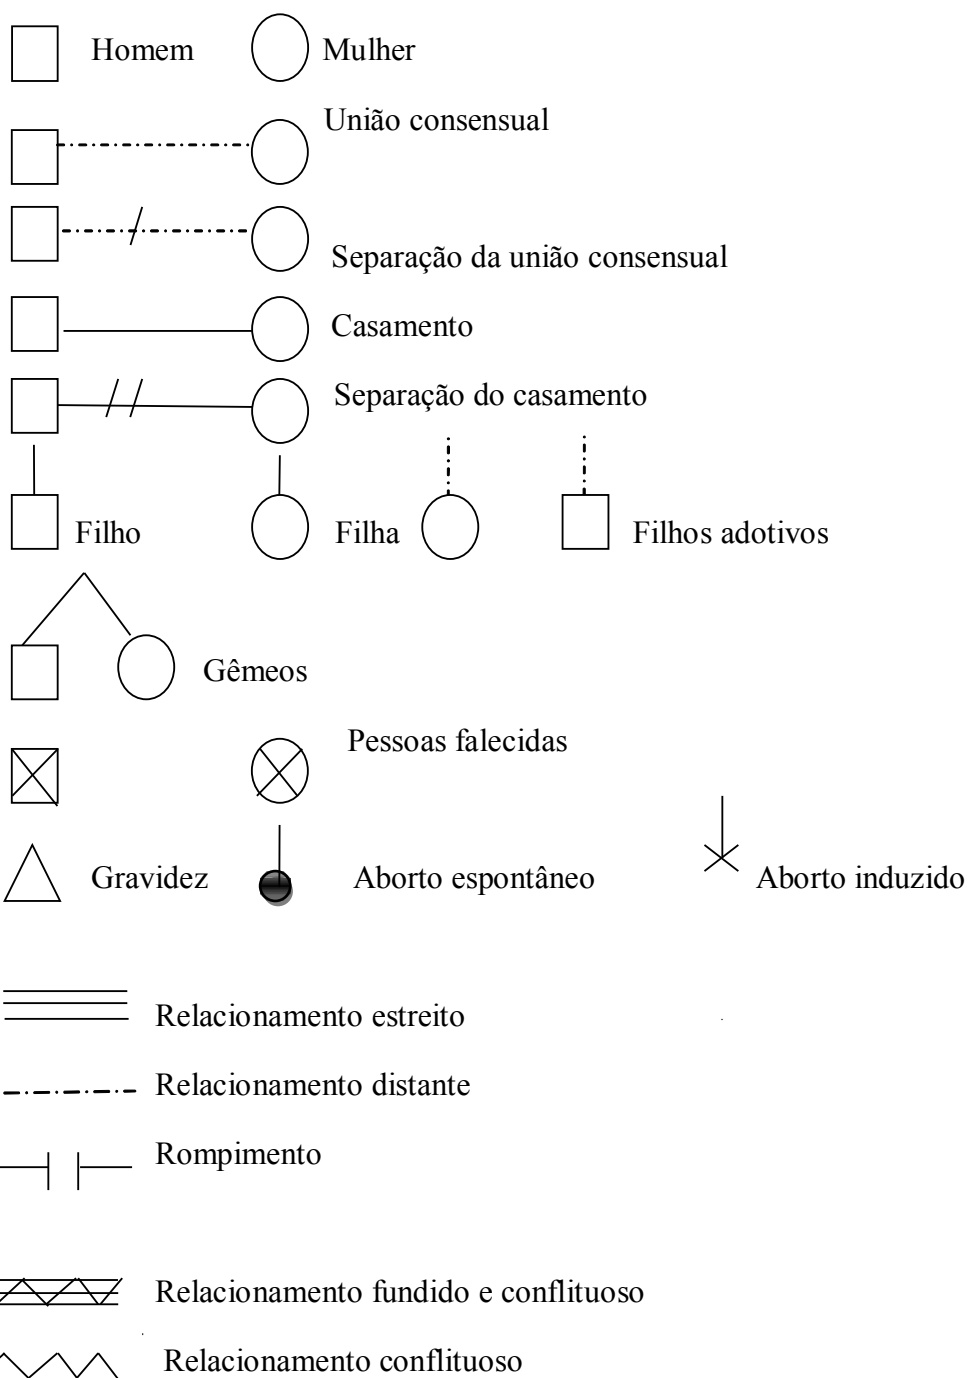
Homem Mulher

União consensual

Separação da união consensual

Casamento

Separação do casamento

Filho Filha Filhos adotivos

Gêmeos

Pessoas falecidas

Gravidez Aborto espontâneo Aborto induzido

Relacionamento estreito

Relacionamento distante

Rompimento

Relacionamento fundido e conflituoso

Relacionamento conflituoso